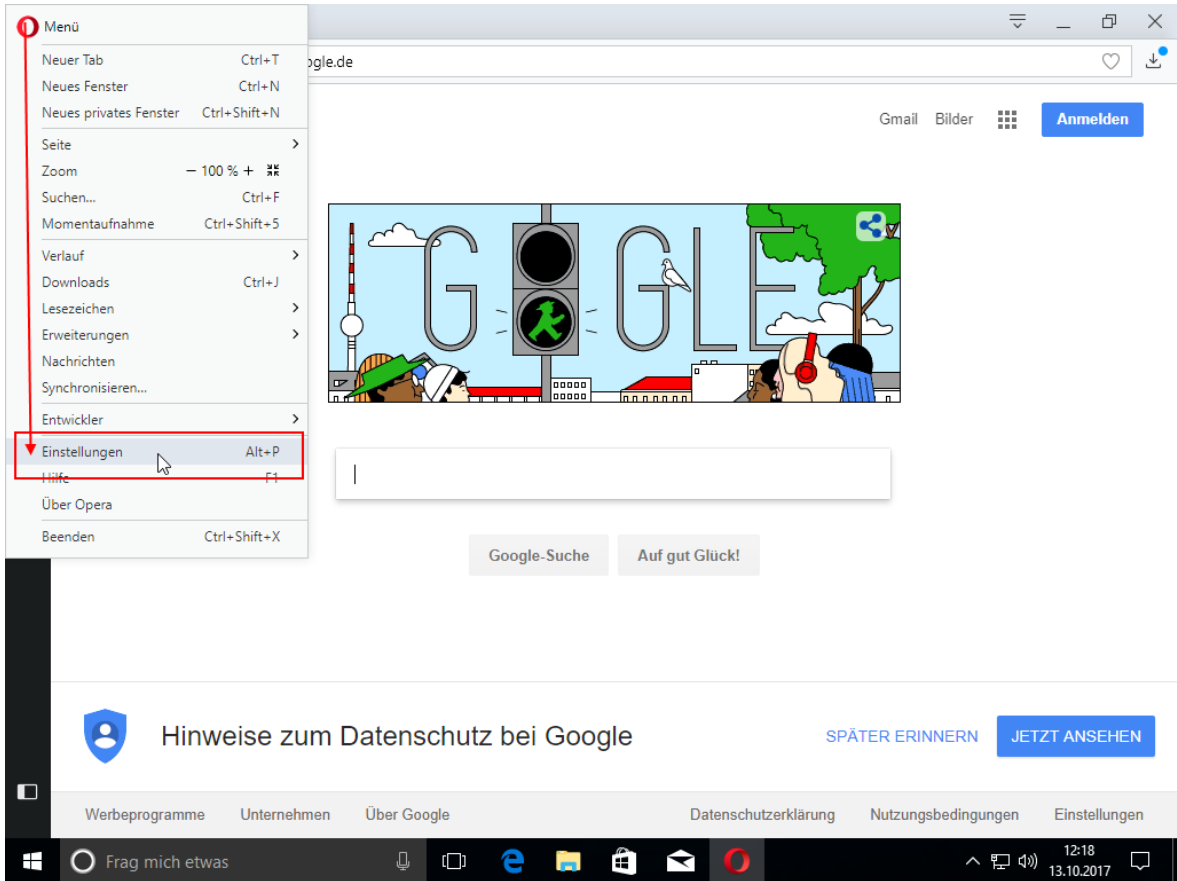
Menü

Neuer Tab Ctrl+T
Neues Fenster Ctrl+N
Neues privates Fenster Ctrl+Shift+N

Seite
Zoom − 100 % +
Suchen... Ctrl+F
Momentaufnahme Ctrl+Shift+5

Verlauf
Downloads Ctrl+J
Lesezeichen
Erweiterungen
Nachrichten
Synchronisieren...

Entwickler

Einstellungen Alt+P
Hilfe F1
Über Opera

Beenden Ctrl+Shift+X

ogle.de

Gmail Bilder Anmelden

Google-Suche Auf gut Glück!

Hinweise zum Datenschutz bei Google

SPÄTER ERINNERN JETZT ANSEHEN

Werbeprogramme Unternehmen Über Google Datenschutzerklärung Nutzungsbedingungen Einstellungen

Frag mich etwas

12:18
13.10.2017